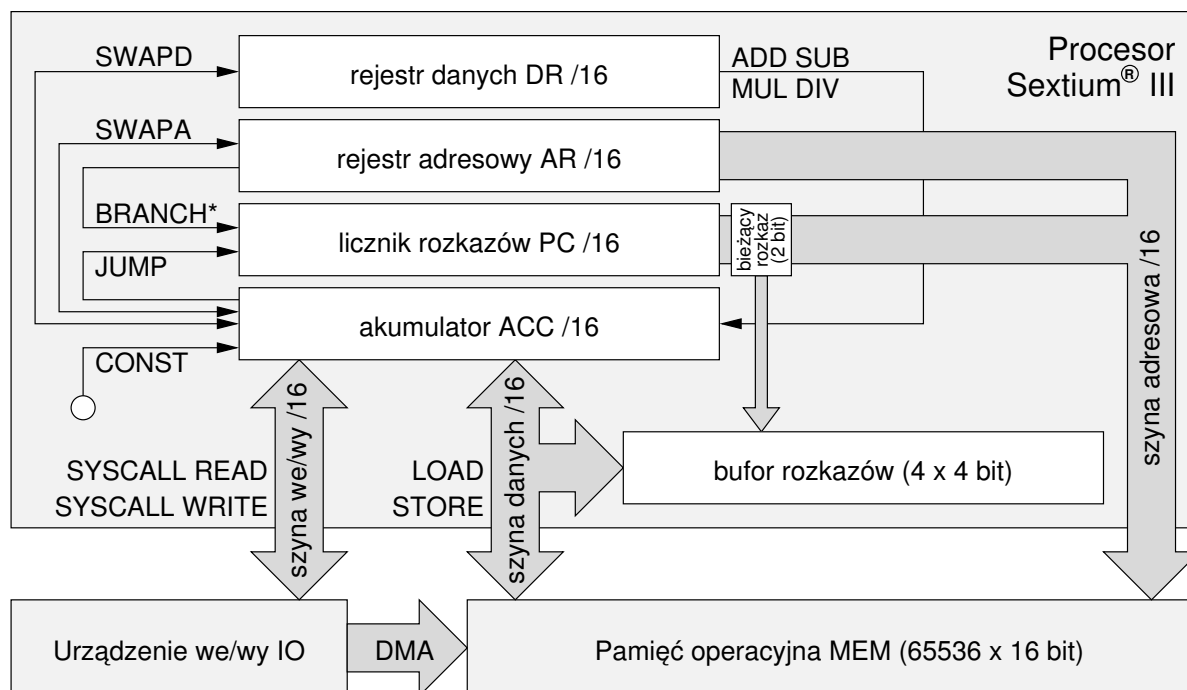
Procesor Sextium® III

SWAPD

rejestr danych DR /16

ADD SUB
MUL DIV

SWAPA

rejestr adresowy AR /16

BRANCH*

licznik rozkazów PC /16

bieżący rozkaz (2 bit)

JUMP

akumulator ACC /16

CONST

szyna adresowa /16

SYSCALL READ
SYSCALL WRITE

szyna we/wy /16

LOAD
STORE

szyna danych /16

bufor rozkazów (4 x 4 bit)

Urządzenie we/wy IO

DMA

Pamięć operacyjna MEM (65536 x 16 bit)